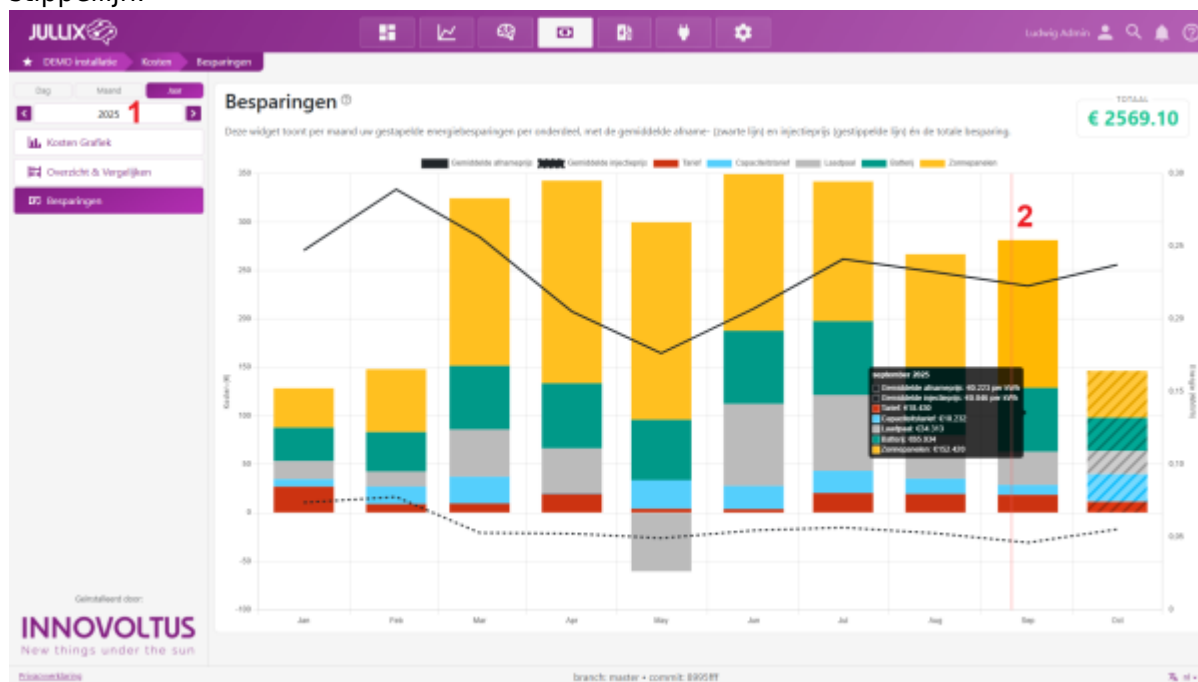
JULLIX

Ludwig Admin

DEMO installatie Kosten Besparingen

Dag Maand Jaar

2025 1

Kosten Grafiek

Overzicht & Vergelijken

Besparingen

Besparingen

Deze widget toont per maand uw gestapelde energiebesparingen per onderdeel, met de gemiddelde afname- (zwarte lijn) en injectieprijs (gestippelde lijn) én de totale besparing.

TOTAAL
€ 2569.10

Gemiddelde afnameprijs Gemiddelde injectieprijs Tarief Capaciteitstarief Laadpaal Batterij Zonnepanelen

350 300 250 200 150 100 50 0 -50 -100

Kosten (€)

0.30 0.25 0.20 0.15 0.10 0.05 0

Energie prijs (€/kWh)

2

september 2025
Gemiddelde afnameprijs: €0.223 per kWh
Gemiddelde injectieprijs: €0.046 per kWh
Tarief: €18.430
Capaciteitstarief: €10.232
Laadpaal: €34.313
Batterij: €65.934
Zonnepanelen: €152.420

Jan Feb Mar Apr May Jun Jul Aug Sep Oct

Geïnstalleerd door:
INNOVOLTUS
New things under the sun

Privacyverklaring

branch: master • commit: 8995ff